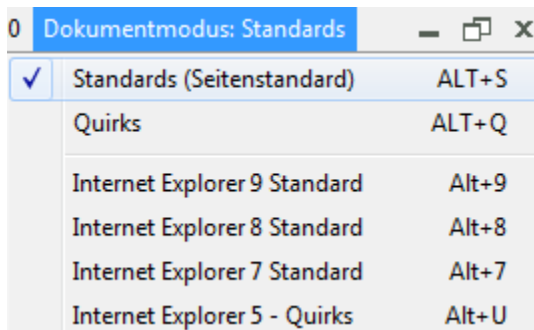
0 Dokumentmodus: Standards

✓ Standards (Seitenstandard) ALT+S
Quirks ALT+Q

Internet Explorer 9 Standard Alt+9
Internet Explorer 8 Standard Alt+8
Internet Explorer 7 Standard Alt+7
Internet Explorer 5 - Quirks Alt+U